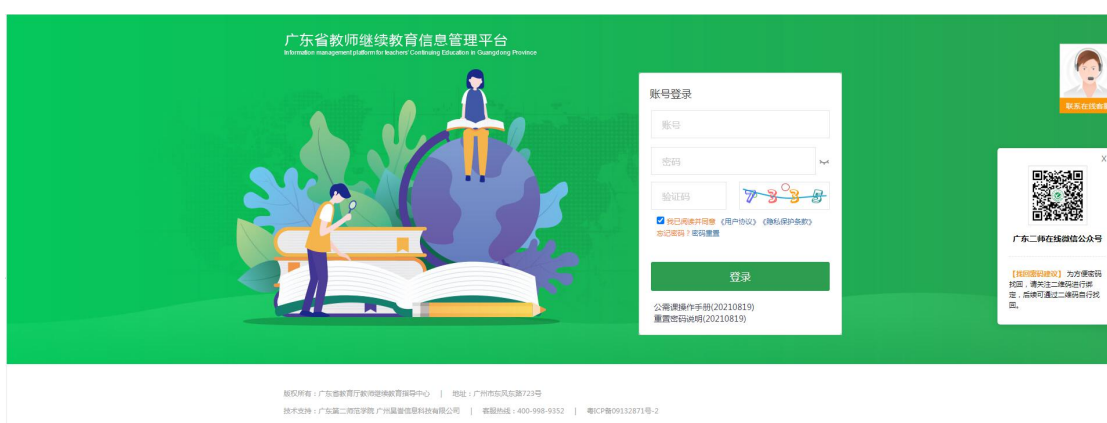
广东省教师继续教育信息管理平台
Information management platform for teachers' Continuing Education in Guangdong Province

账号登录

账号

密码

验证码

7 3 3 5

我已阅读并同意《用户协议》《隐私保护条款》
忘记密码？密码重置

登录

公需课操作手册(20210819)
重置密码说明(20210819)

联系在线客服

X

广东二师在线微信公众号

【找回密码建议】为方便密码找回，请关注二维码进行绑定，后续可通过二维码自行找回。

版权所有：广东省教育厅教师继续教育指导中心 | 地址：广州市东风东路723号
技术支持：广东第二师范学院 广州赢睿信息科技有限公司 | 客服热线：400-998-9352 | 粤ICP备09132871号-2